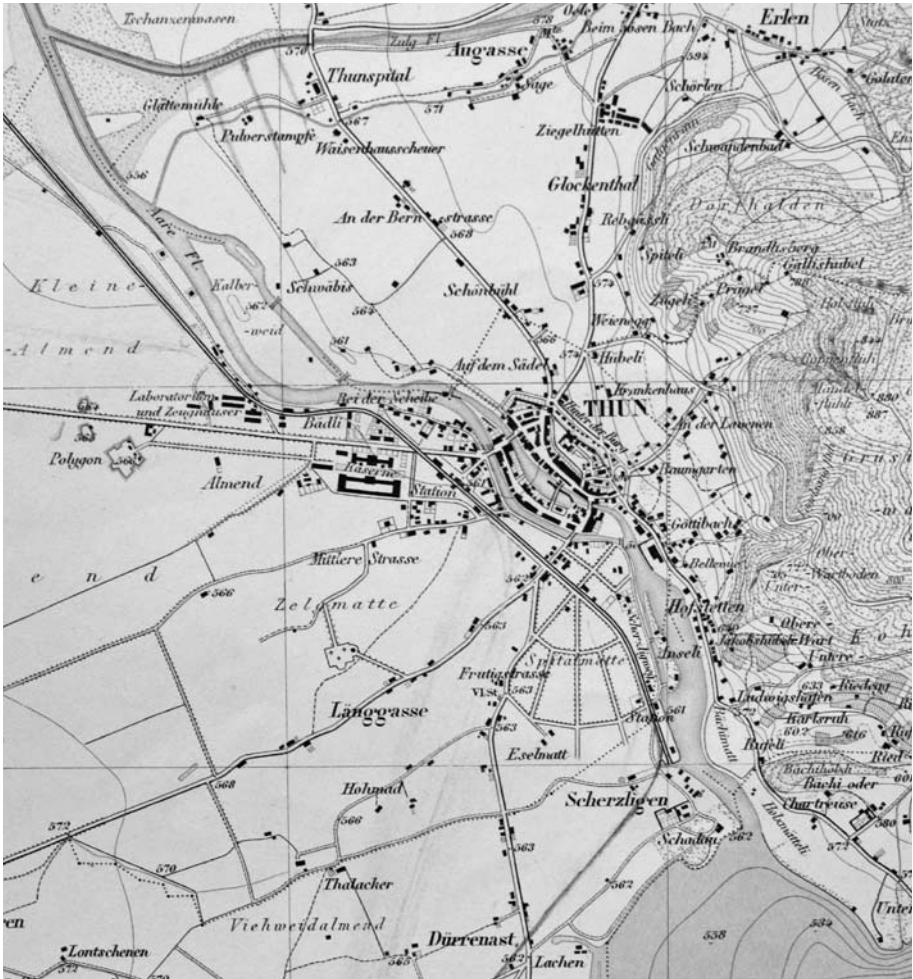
Tschanxenmasen
Erlen
Augasse
Beim bösen Bach
Thunspital
Zulg Fl.
570
Säge
Schörlen
Glättemühle
Pulverstampfe
567
571
Ziegelhütten
Waisenhausscheuer
Schwandenbad
556
Glockenthal
Dorfhalden
An der Bern strasse
568
Rebacker
Aare Fl.
Spiteli
Brandlisberg
Gallishubel
Kleine-
Kalber-
563
Schwäbis
Schönbühl
574
weid
564
Weinegg
Zügeli
Pringel
-Almend
561
566
Auf dem Sädel
579
Hubeli
Krankenhaus
Laboratorium und Zeughäuser
Bei der Scheibe
THUN
Bädli
An der Lauenen
Polygon
Kaserne
Baumgarten
Almend
Station
Göttibach
Bellevue
Mittlere Strasse
Ober-
Wartboden
e n d
566
Unter-
Zelgmatte
Hofstetten
563
Obere
Jakobshubel
Wart
Spitalmatte
Untere
Frutigstrasse
Anseli
VI.St.
563
Ludwigshöhe
Längasse
563
Station
561
Karlsruh
Rugeli
Eselmatt
Bächihölzli
Bächi oder
568
Holmad
Chartreuse
Scherzligen
572
566
Schadau
562
563
570
Thalacker
562
en
Viehweidalmend
558
Dürrenast
Lontschenen
565
562
Lachen
Unter